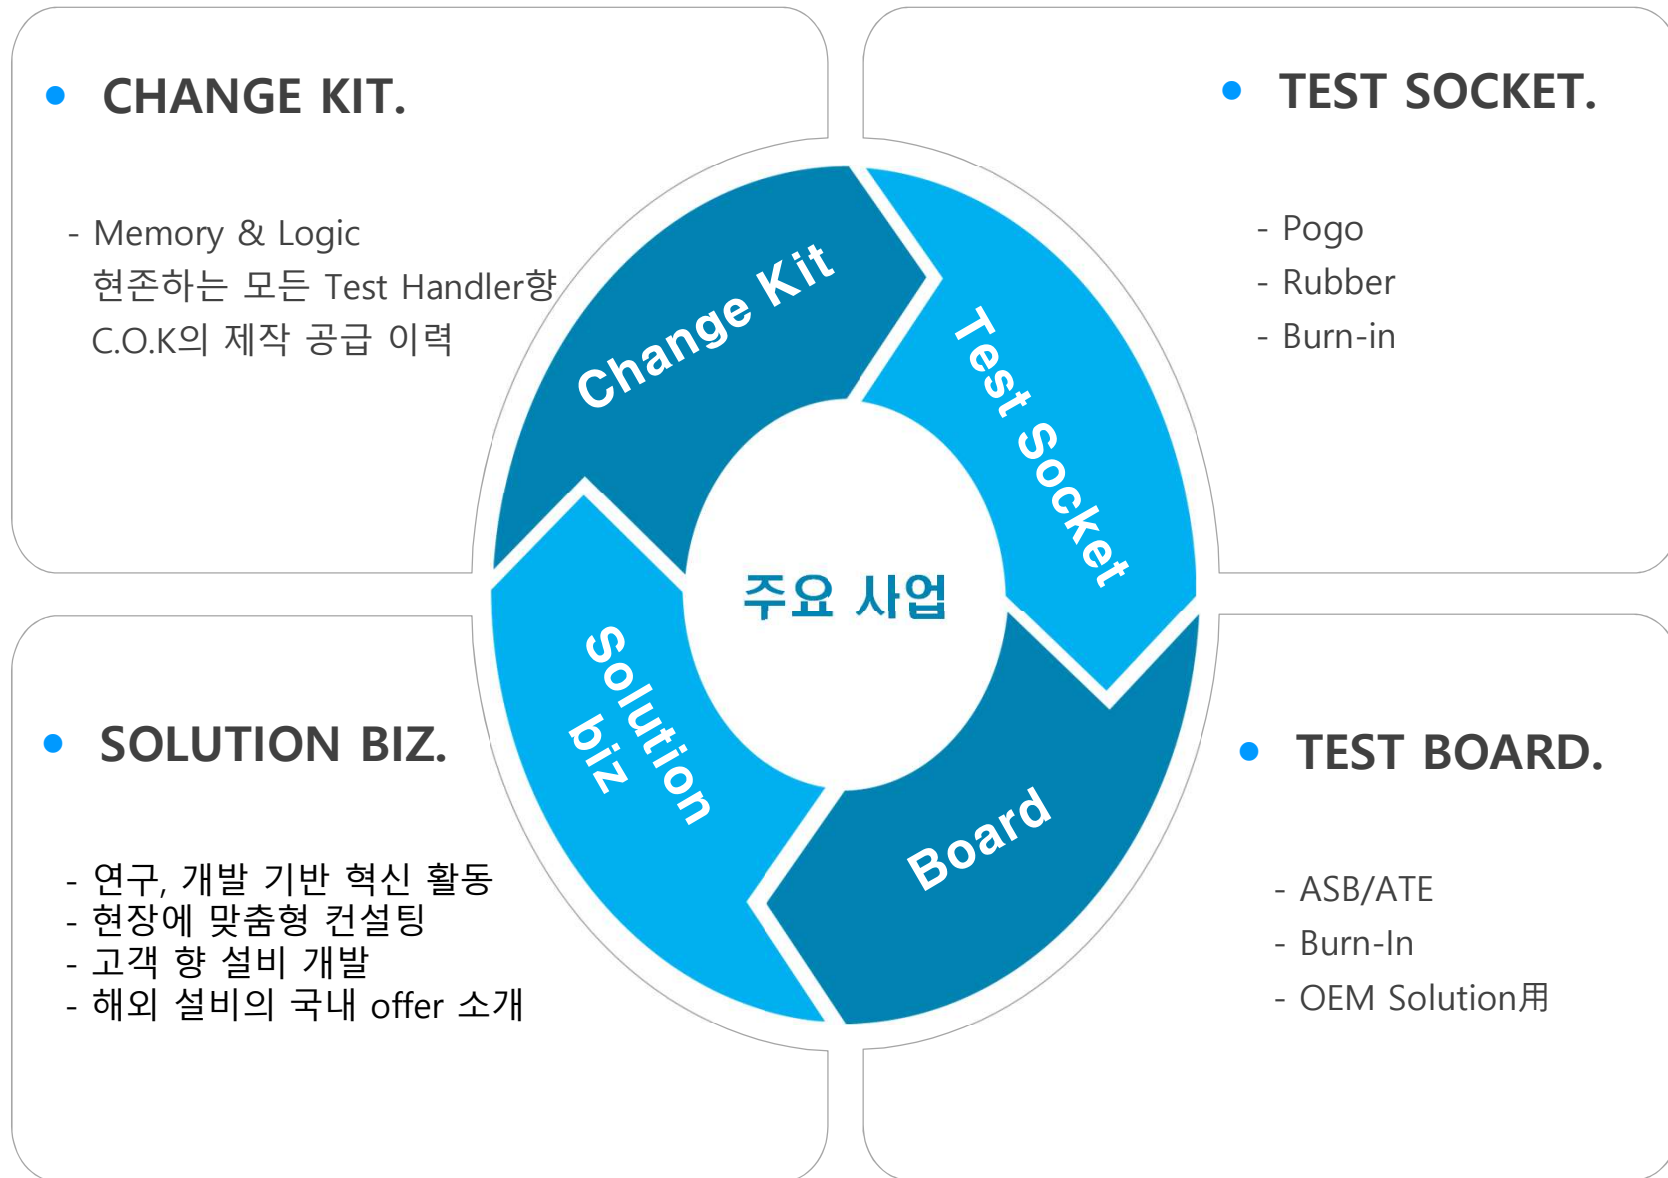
CHANGE KIT.

- Memory & Logic
현존하는 모든 Test Handler향
C.O.K의 제작 공급 이력

TEST SOCKET.

- Pogo
- Rubber
- Burn-in

Change Kit

Test Socket

주요 사업

Solution biz

Board

SOLUTION BIZ.

- 연구, 개발 기반 혁신 활동
- 현장에 맞춤형 컨설팅
- 고객 향 설비 개발
- 해외 설비의 국내 offer 소개

TEST BOARD.

- ASB/ATE
- Burn-In
- OEM Solution用